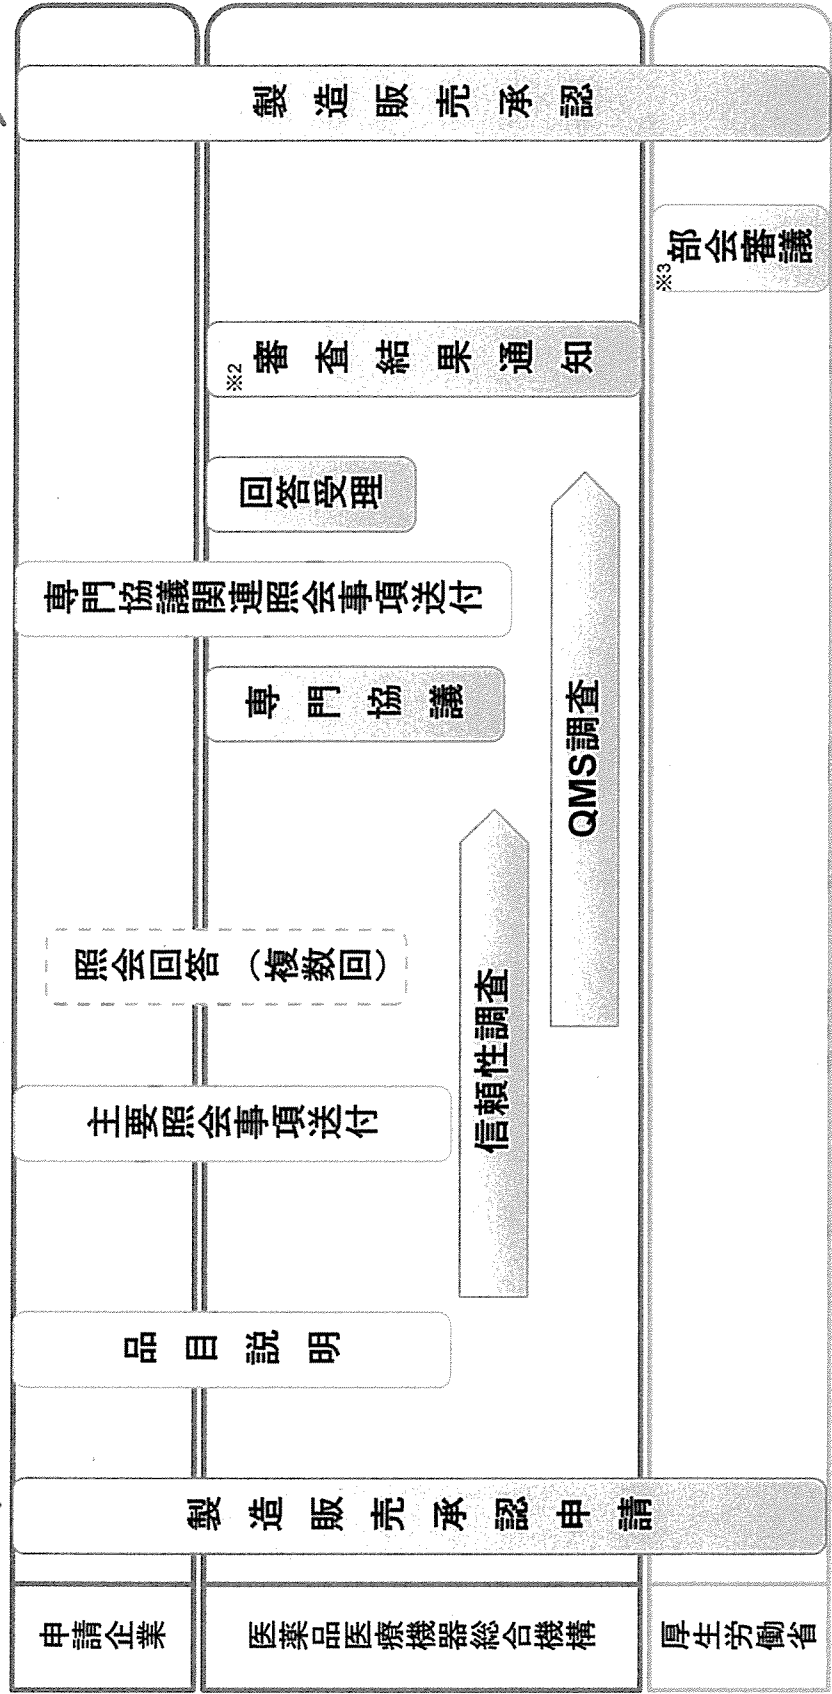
申請企業

医薬品医療機器総合機構

厚生労働省

製造販売承認申請

品目説明

主要照会事項送付

照会回答（複数回）

信頼性調査

QMS調査

専門協議

専門協議関連照会事項送付

回答受理

※2 審査結果通知

※3 部会審議

製造販売承認